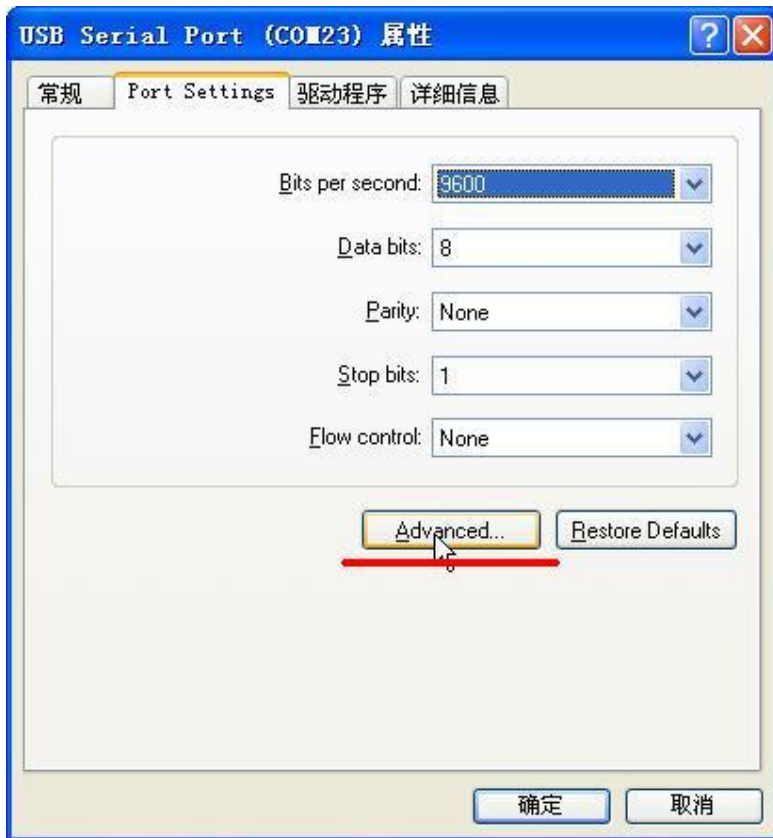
USB Serial Port (COM23) 属性

常规 | Port Settings | 驱动程序 | 详细信息

Bits per second: 9600

Data bits: 8

Parity: None

Stop bits: 1

Flow control: None

Advanced...

Restore Defaults

确定

取消